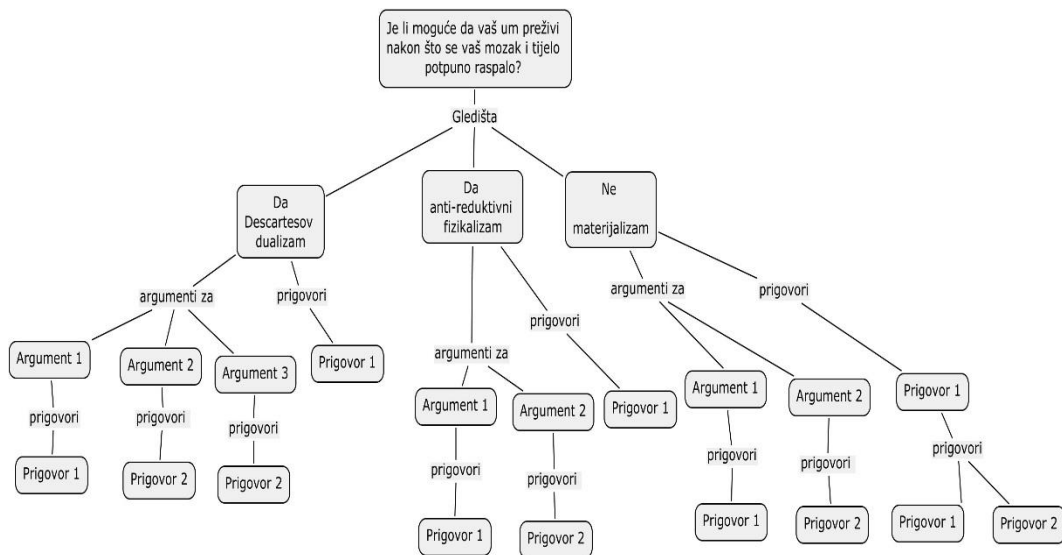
Je li moguće da vaš um preživi nakon što se vaš mozak i tijelo potpuno raspalo?

Gledišta

Da
Descartesov dualizam

argumenti za

prigovori

Argument 1

prigovori

Prigovor 1

Argument 2

prigovori

Prigovor 2

Argument 3

prigovori

Prigovor 2

Prigovor 1

Da
anti-reduktivni fizikalizam

argumenti za

prigovori

Argument 1

prigovori

Prigovor 1

Argument 2

prigovori

Prigovor 2

Prigovor 1

Ne
materijalizam

argumenti za

prigovori

Argument 1

prigovori

Prigovor 1

Argument 2

prigovori

Prigovor 2

Prigovor 1

prigovori

Prigovor 1

Prigovor 2